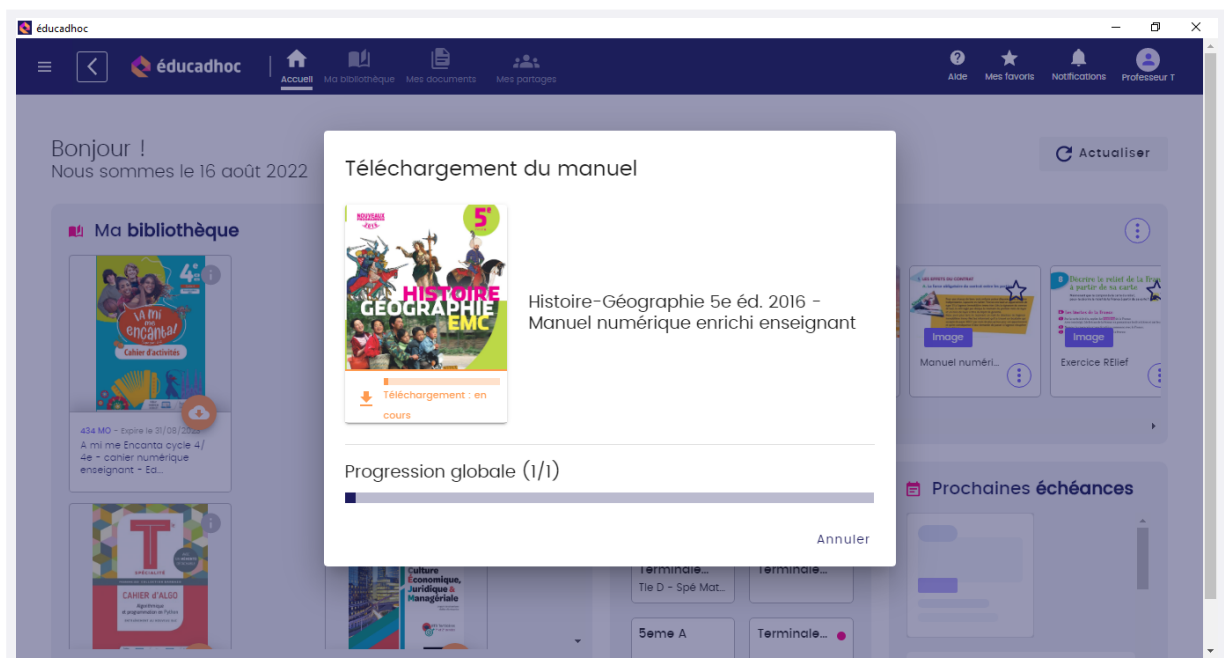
éducadhoc

éducadhoc

Accueil Ma bibliothèque Mes documents Mes partages

Aide Mes favoris Notifications Professeur T

Bonjour !
Nous sommes le 16 août 2022

Actualiser

Ma bibliothèque

4e

¡A mi me encanta!

Cahier d'activités

434 MO - Expire le 31/08/2023
A mi me Encanta cycle 4/ 4e - cahier numérique enseignant - Ed...

T

CAHIER D'ALGO

Culture Économique, Juridique & Managériale

Image

Manuel numéri...

Image

Exercice RElief

Terminale...
Tle D - Spé Mat...

Terminale...

5eme A

Terminale...

Prochaines échéances

Téléchargement du manuel

NOUVEAUX PROGRAMMES

5e

HISTOIRE GÉOGRAPHIE EMC

Téléchargement : en cours

Histoire-Géographie 5e éd. 2016 - Manuel numérique enrichi enseignant

Progression globale (1/1)

Annuler